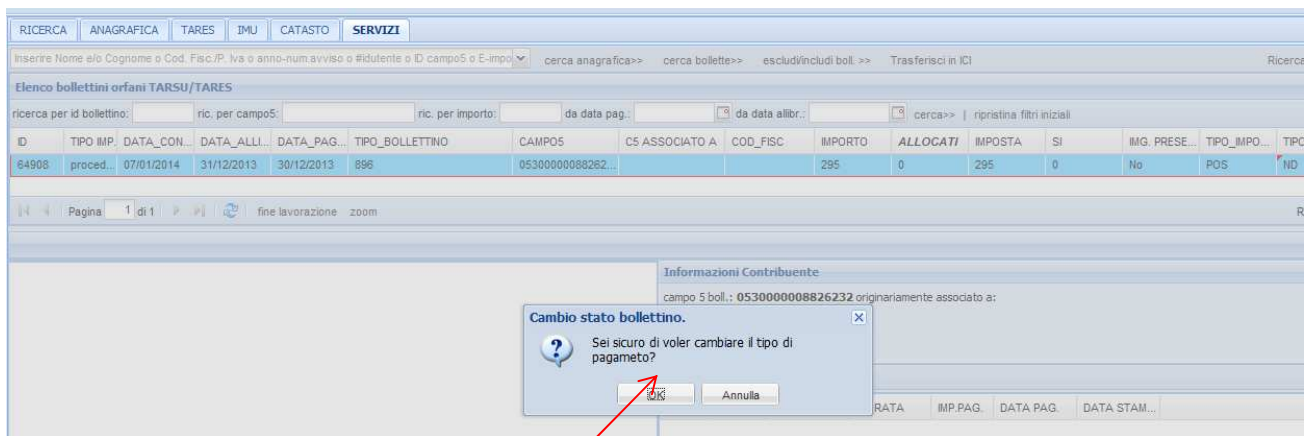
RICERCA | ANAGRAFICA | TARES | IMU | CATASTO | SERVIZI

Inserire Nome e/o Cognome o Cod. Fisc./P. Iva o anno-num.avviso o #idutente o ID campo5 o E-impo | cerca anagrafica>> | cerca bollette>> | escludi/includi boll. >> | Trasferisci in ICI | Ricerca

Elenco bollettini orfani TARSU/TARES

ricerca per id bollettino: | ric. per campo5: | ric. per importo: | da data pag.: | da data allibr.: | cerca>> | ripristina filtri iniziali

| ID | TIPO IMP. | DATA_CON... | DATA_ALLI... | DATA_PAG... | TIPO_BOLLETTINO | CAMPO5 | C5 ASSOCIATO A | COD_FISC | IMPORTO | ALLOCATI | IMPOSTA | SI | IMG. PRESE... | TIPO_IMPO... | TIPO |
|---|---|---|---|---|---|---|---|---|---|---|---|---|---|---|---|
| 64908 | proced... | 07/01/2014 | 31/12/2013 | 30/12/2013 | 896 | 05300000088262... | | | 295 | 0 | 295 | 0 | No | POS | ND |

Pagina 1 di 1 | fine lavorazione | zoom | R

Informazioni Contribuente

campo 5 boll.: 0530000008826232 originariamente associato a:

Cambio stato bollettino.

Sei sicuro di voler cambiare il tipo di pagameto?

OK | Annulla

RATA | IMP.PAG. | DATA PAG. | DATA STAM...